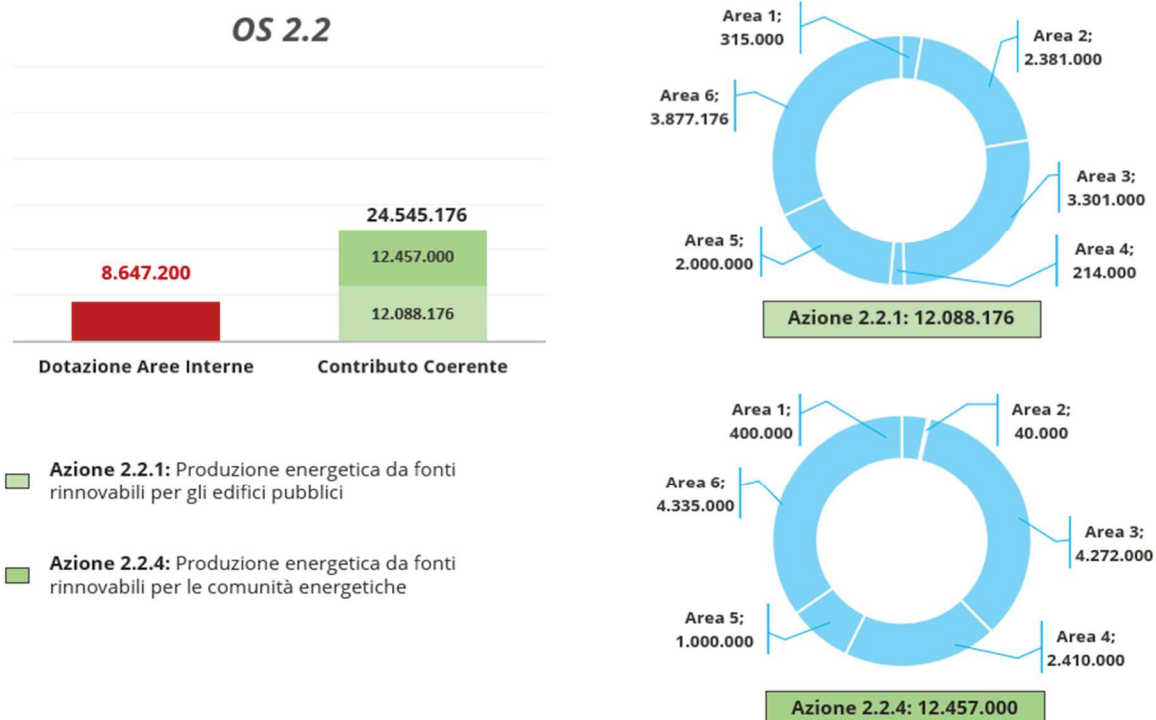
OS 2.2

24.545.176

8.647.200

12.457.000

12.088.176

Dotazione Aree Interne

Contributo Coerente

Azione 2.2.1: Produzione energetica da fonti rinnovabili per gli edifici pubblici

Azione 2.2.4: Produzione energetica da fonti rinnovabili per le comunità energetiche

Area 1; 315.000

Area 2; 2.381.000

Area 6; 3.877.176

Area 3; 3.301.000

Area 5; 2.000.000

Area 4; 214.000

Azione 2.2.1: 12.088.176

Area 1; 400.000

Area 2; 40.000

Area 6; 4.335.000

Area 3; 4.272.000

Area 5; 1.000.000

Area 4; 2.410.000

Azione 2.2.4: 12.457.000